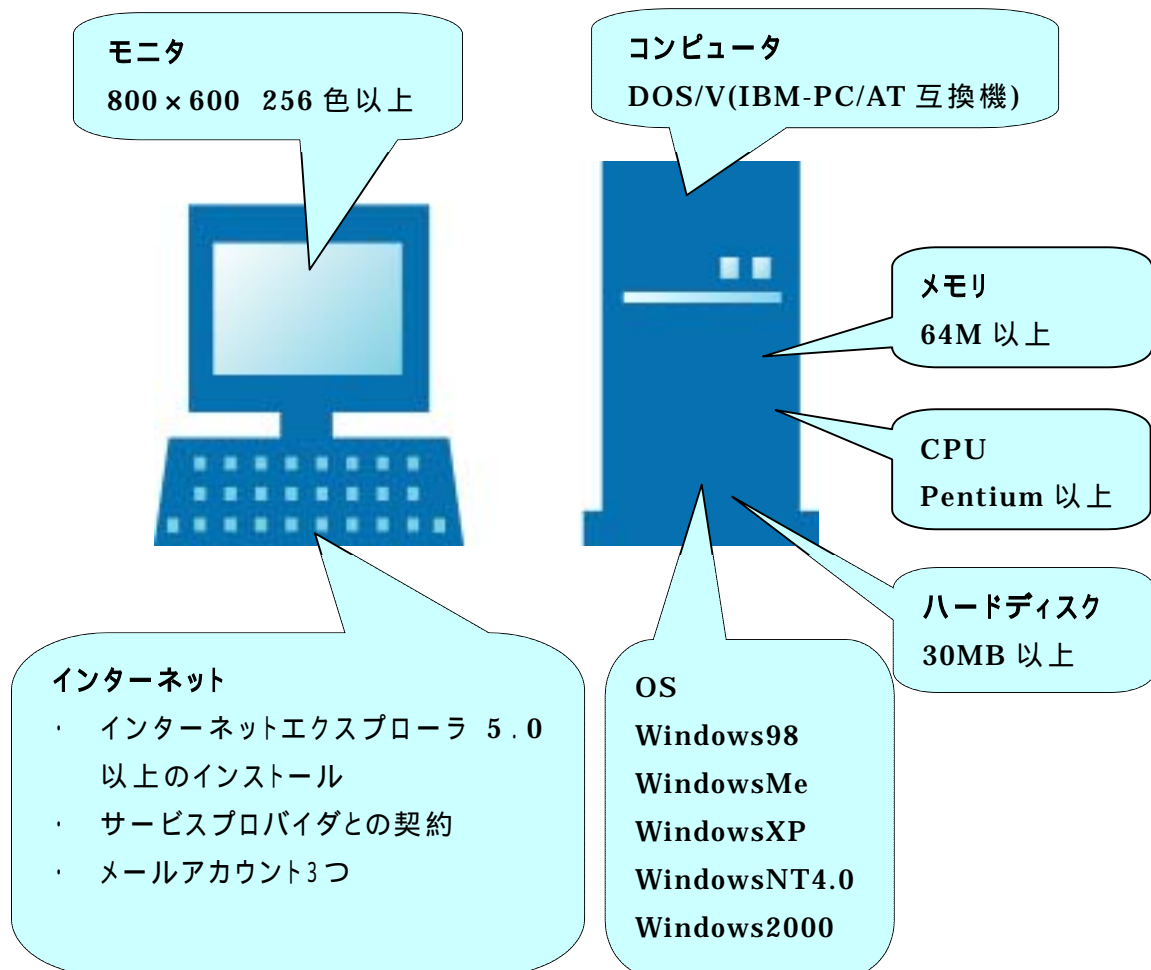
モニタ
800×600 256 色以上

コンピュータ
DOS/V(IBM-PC/AT 互換機)

メモリ
64M 以上

CPU
Pentium 以上

ハードディスク
30MB 以上

インターネット
・ インターネットエクスプローラ 5.0 以上のインストール
・ サービスプロバイダとの契約
・ メールアカウント3つ

OS
Windows98
WindowsMe
WindowsXP
WindowsNT4.0
Windows2000